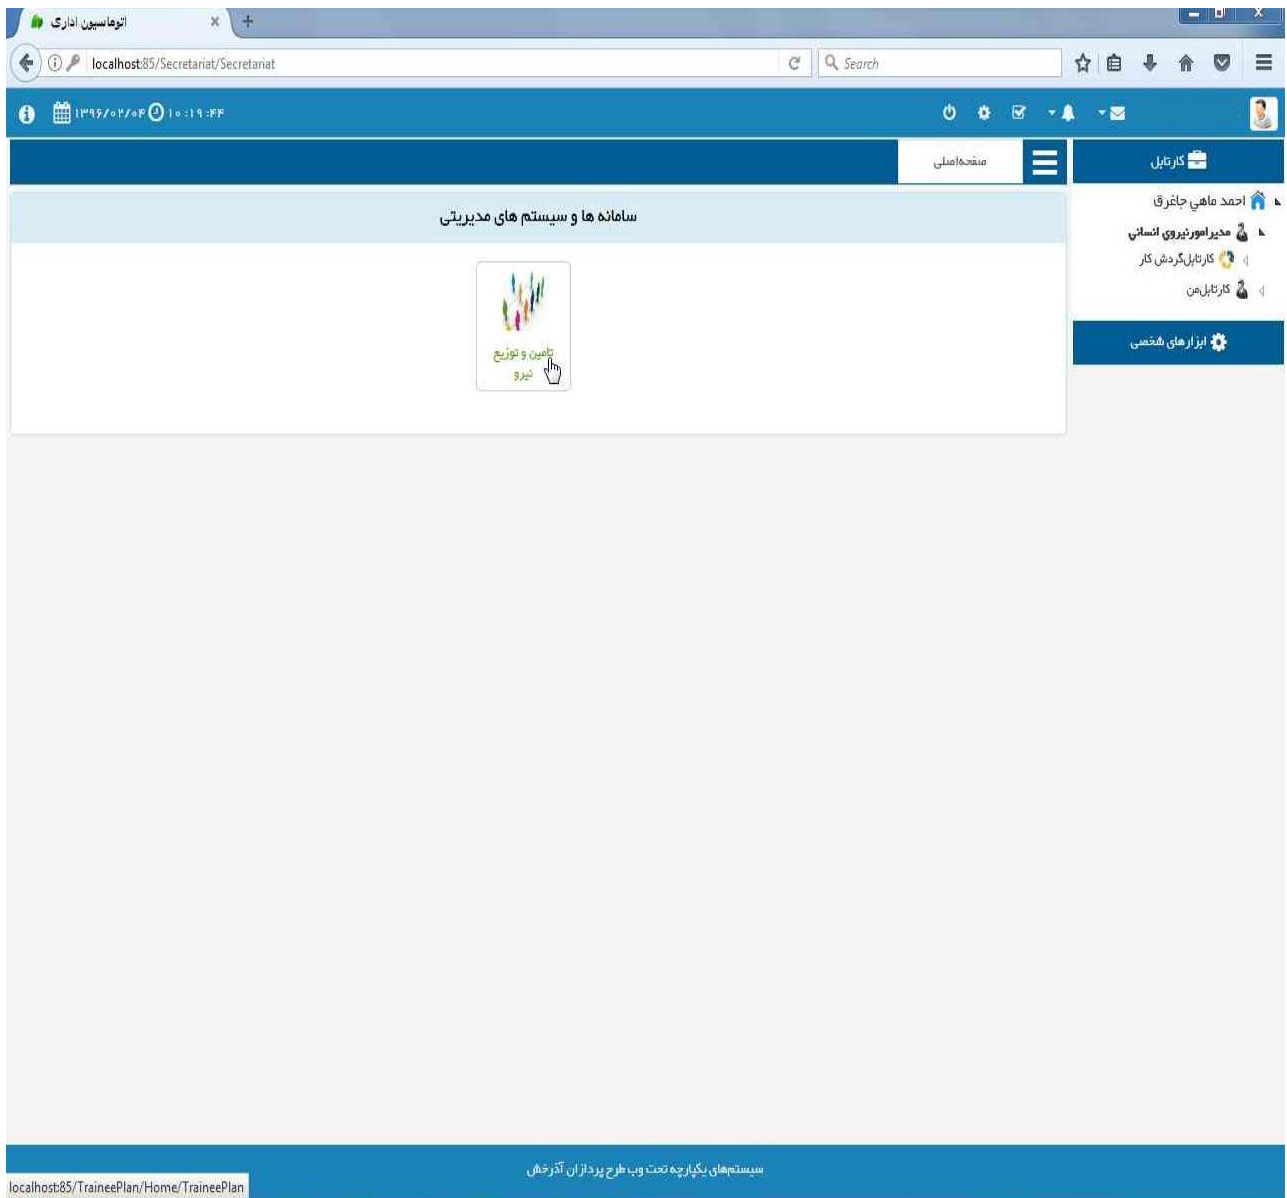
اتوماسیون اداری

localhost:85/Secretariat/Secretariat

Search

۱۳۹۶/۰۲/۰۴ ۱۰:۱۹:۴۴

صفحه‌اصلی

کارتابل

احمد ماهي جاغرق

مديرامورنيروي انساني

کارتابل‌گردش کار

کارتابل‌من

ابزارهای شخصی

سامانه ها و سیستم های مدیریتی

تامین و توزیع نیرو

سیستم‌های یکپارچه تحت وب طرح پردازان آذرخش

localhost:85/TraineePlan/Home/TraineePlan